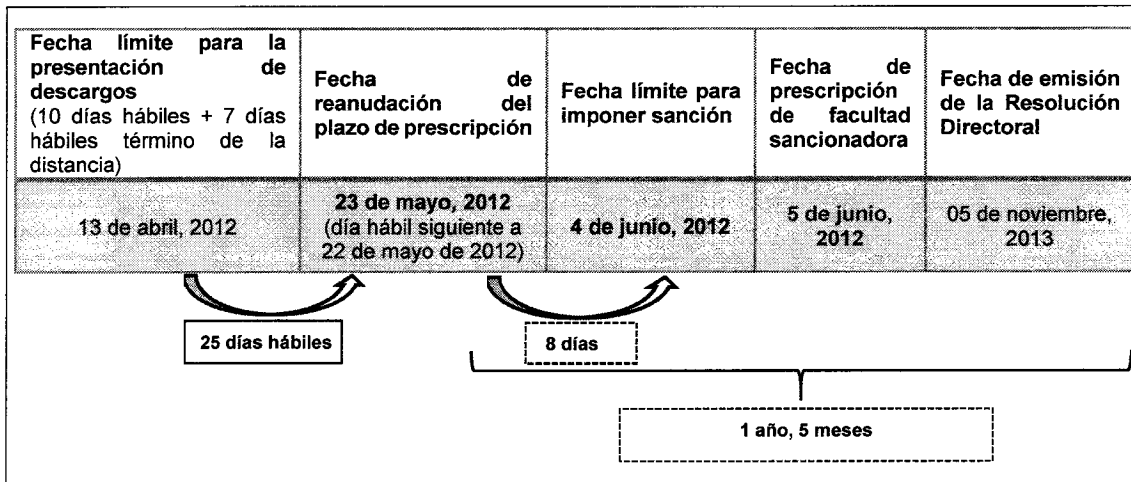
| Fecha límite para la presentación de descargos (10 días hábiles + 7 días hábiles término de la distancia) | Fecha de reanudación del plazo de prescripción | Fecha límite para imponer sanción | Fecha de prescripción de facultad sancionadora | Fecha de emisión de la Resolución Directoral |
|---|---|---|---|---|
| 13 de abril, 2012 | 23 de mayo, 2012 (día hábil siguiente a 22 de mayo de 2012) | 4 de junio, 2012 | 5 de junio, 2012 | 05 de noviembre, 2013 |

25 días hábiles

8 días

1 año, 5 meses